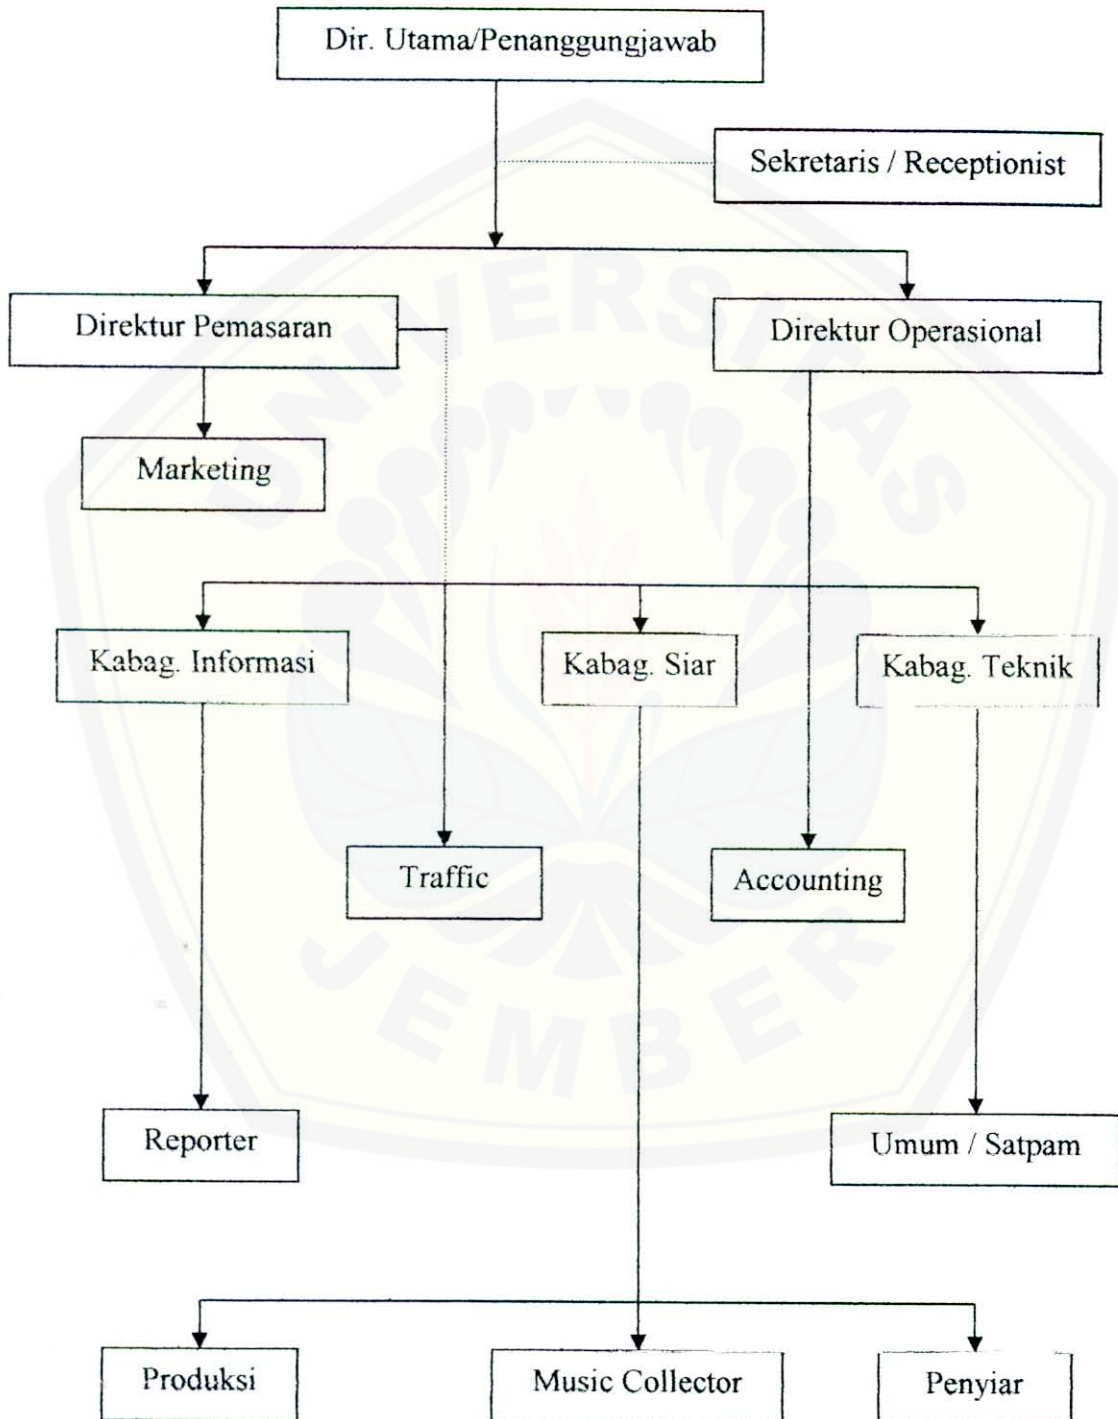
Dir. Utama/Penanggungjawab

Sekretaris / Receptionist

Direktur Pemasaran

Direktur Operasional

Marketing

Kabag. Informasi

Kabag. Siar

Kabag. Teknik

Traffic

Accounting

Reporter

Umum / Satpam

Produksi

Music Collector

Penyiar

UNIVERSITAS JEMBER